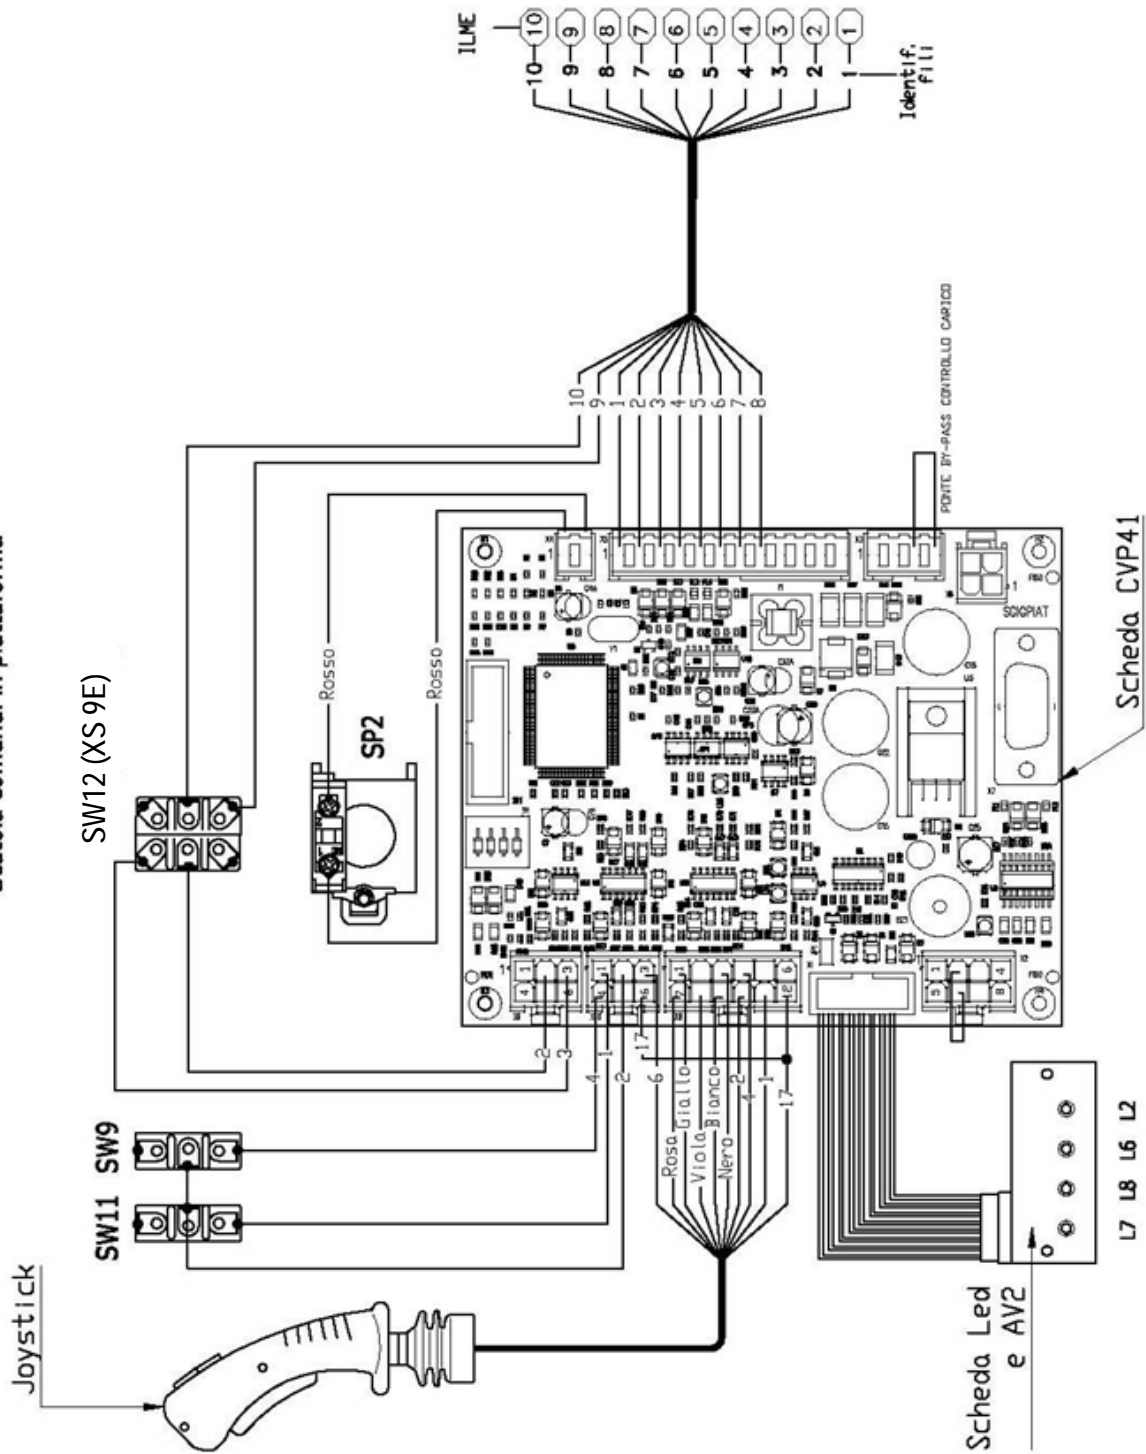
Scatola comandi in piattaforma

ILME

10 9 8 7 6 5 4 3 2 1

Identif. fili

10 9 1 2 3 4 5 6 7 8

PONTE BY-PASS CONTROLLO CARICO

SW12 (XS 9E)

Rosso

SP2

Rosso

SCIOPIAT

Scheda CVP41

Joystick

SW11 SW9

2 3 4 1 2 17

6 Rosa Giallo Viola Bianco Nero 2 4 1 17

Scheda Led e AV2

L7 L8 L6 L2